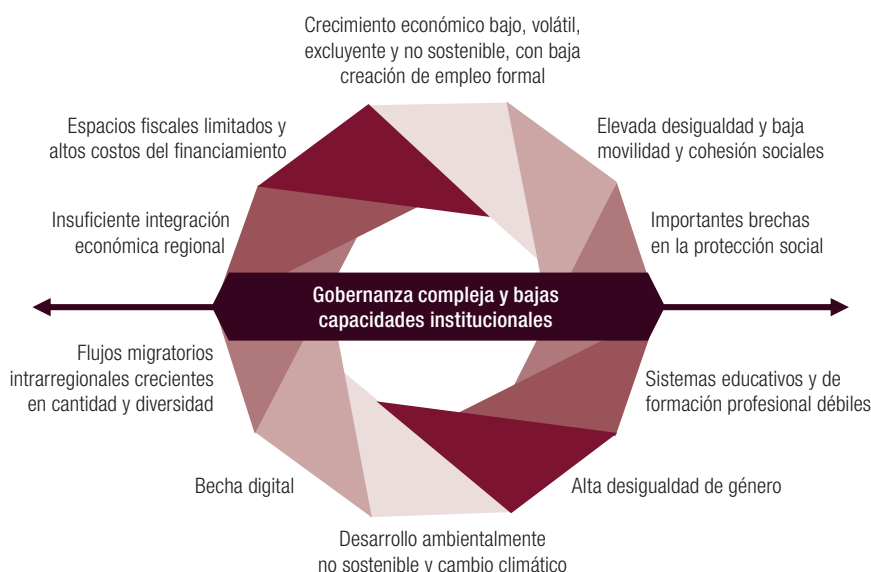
Crecimiento económico bajo, volátil, excluyente y no sostenible, con baja creación de empleo formal

Espacios fiscales limitados y altos costos del financiamiento

Elevada desigualdad y baja movilidad y cohesión sociales

Insuficiente integración económica regional

Importantes brechas en la protección social

Gobernanza compleja y bajas capacidades institucionales

Flujos migratorios intrarregionales crecientes en cantidad y diversidad

Sistemas educativos y de formación profesional débiles

Becha digital

Alta desigualdad de género

Desarrollo ambientalmente no sostenible y cambio climático